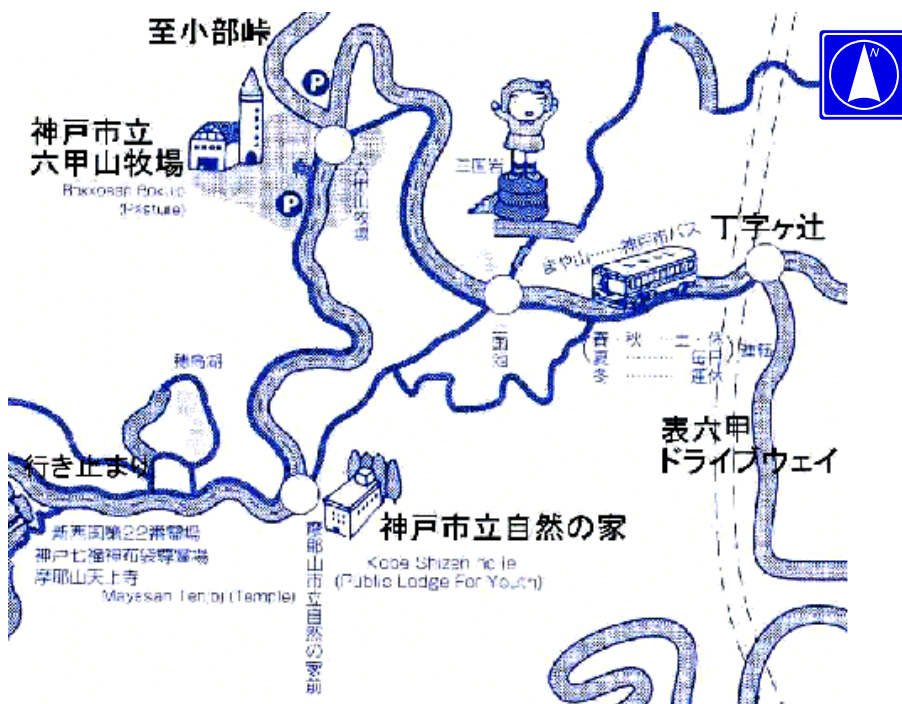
至小部峠

神戸市立
六甲山牧場
Rokkosan Bokujo
(Pasture)

六甲山牧場

三国岩

丁字ヶ辻

まや山……神戸市バス

三国池

春・秋……土・休日
夏……毎日
冬……運休
運行

穂高湖

表六甲
ドライブウェイ

行き止まり

新荒園第22番霊場
神戸七福神布袋尊霊場
摩耶山天上寺
Mayasan Tenjoji (Temple)

摩耶山市立自然の家前

神戸市立自然の家
Kobe Shizen no Ie
(Public Lodge For Youth)

N